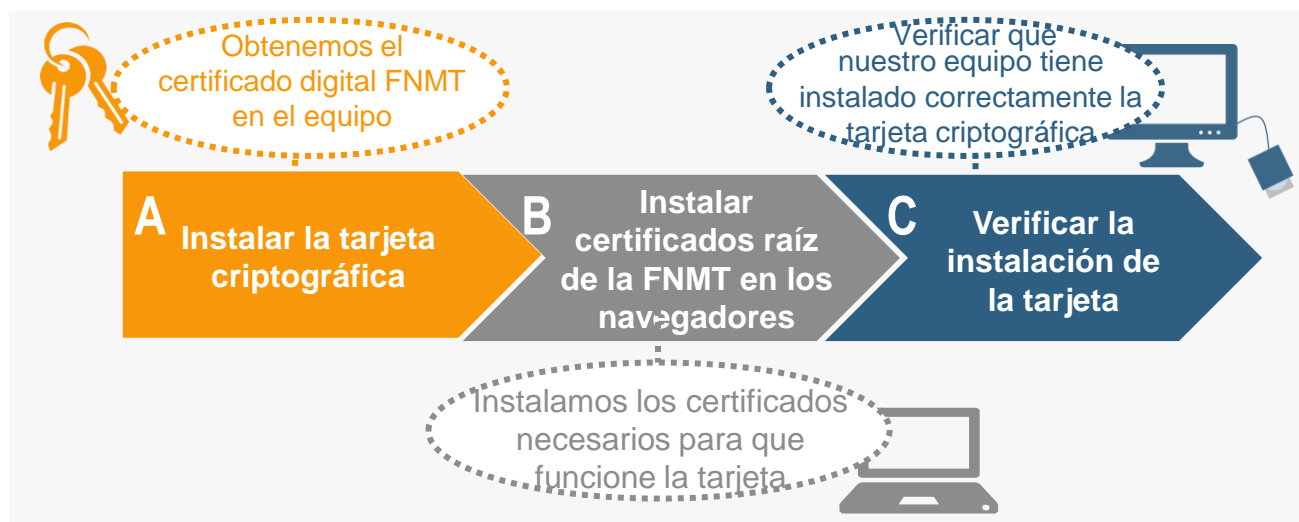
Obtenemos el certificado digital FNMT en el equipo

Verificar que nuestro equipo tiene instalado correctamente la tarjeta criptográfica

A Instalar la tarjeta criptográfica

B Instalar certificados raíz de la FNMT en los navegadores

C Verificar la instalación de la tarjeta

Instalamos los certificados necesarios para que funcione la tarjeta